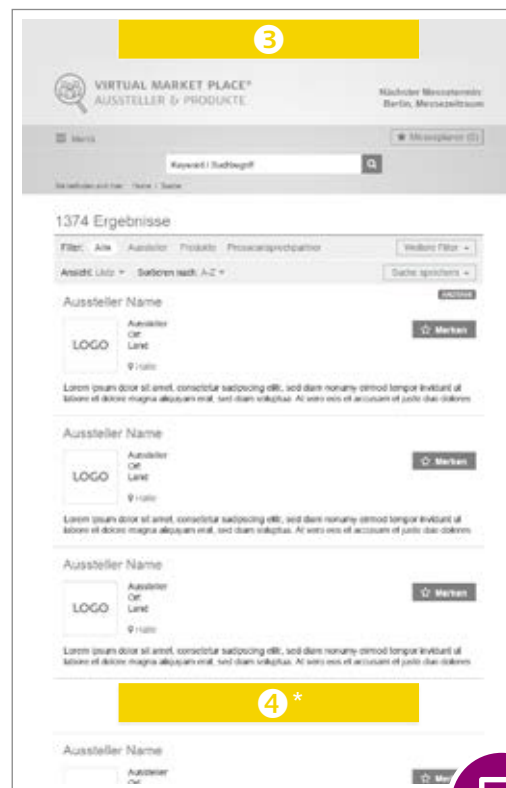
3

VIRTUAL MARKET PLACE®
AUSSTELLER & PRODUKTE

Nächster Messetermin:
Berlin, Messezeitraum

☰ Menü

★ Messeplaner (0)

Keyword / Suchbegriff

Sie befinden sich hier: Home / Suche

1374 Ergebnisse

Filter: Alle Aussteller Produkte Presseansprechpartner

Weitere Filter

Ansicht: Liste Sortieren nach: A-Z

Suche speichern

Aussteller Name

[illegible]

LOGO

Aussteller
Ort
Land

Halle

☆ Merken

Lorem ipsum dolor sit amet, consetetur sadipscing elitr, sed diam nonumy eirmod tempor invidunt ut labore et dolore magna aliquyam erat, sed diam voluptua. At vero eos et accusam et justo duo dolores

Aussteller Name

LOGO

Aussteller
Ort
Land

Halle

☆ Merken

Lorem ipsum dolor sit amet, consetetur sadipscing elitr, sed diam nonumy eirmod tempor invidunt ut labore et dolore magna aliquyam erat, sed diam voluptua. At vero eos et accusam et justo duo dolores

Aussteller Name

LOGO

Aussteller
Ort
Land

Halle

☆ Merken

Lorem ipsum dolor sit amet, consetetur sadipscing elitr, sed diam nonumy eirmod tempor invidunt ut labore et dolore magna aliquyam erat, sed diam voluptua. At vero eos et accusam et justo duo dolores

4 *

Aussteller Name

Aussteller
Ort

☆ Me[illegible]